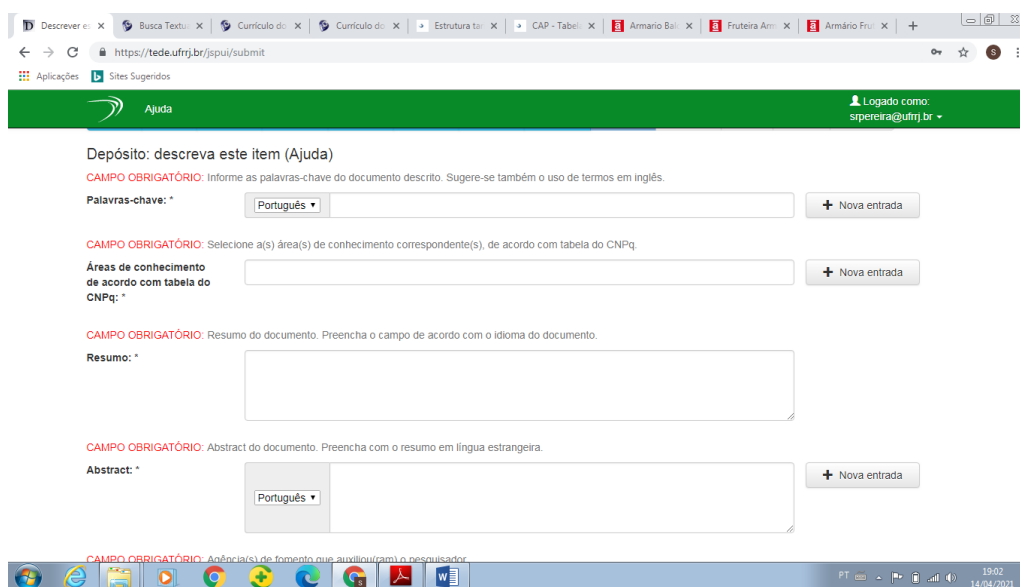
Descrever es | Busca Textu | Currículo do | Currículo do | Estrutura ta | CAP - Tabel | Armario Bal | Fruteira Arm | Armário Fru

https://tede.ufrrj.br/jspui/submit

Aplicações | Sites Sugeridos

Ajuda

Logado como: srpereira@ufrrj.br

Depósito: descreva este item (Ajuda)

CAMPO OBRIGATÓRIO: Informe as palavras-chave do documento descrito. Sugere-se também o uso de termos em inglês.

Palavras-chave: * | Português | Nova entrada

CAMPO OBRIGATÓRIO: Selecione a(s) área(s) de conhecimento correspondente(s), de acordo com tabela do CNPq.

Áreas de conhecimento de acordo com tabela do CNPq: * | Nova entrada

CAMPO OBRIGATÓRIO: Resumo do documento. Preencha o campo de acordo com o idioma do documento.

Resumo: *

CAMPO OBRIGATÓRIO: Abstract do documento. Preencha com o resumo em língua estrangeira.

Abstract: * | Português | Nova entrada

CAMPO OBRIGATÓRIO: Agência(s) de fomento que auxiliou(ram) o pesquisador

PT 19:02 14/04/2021